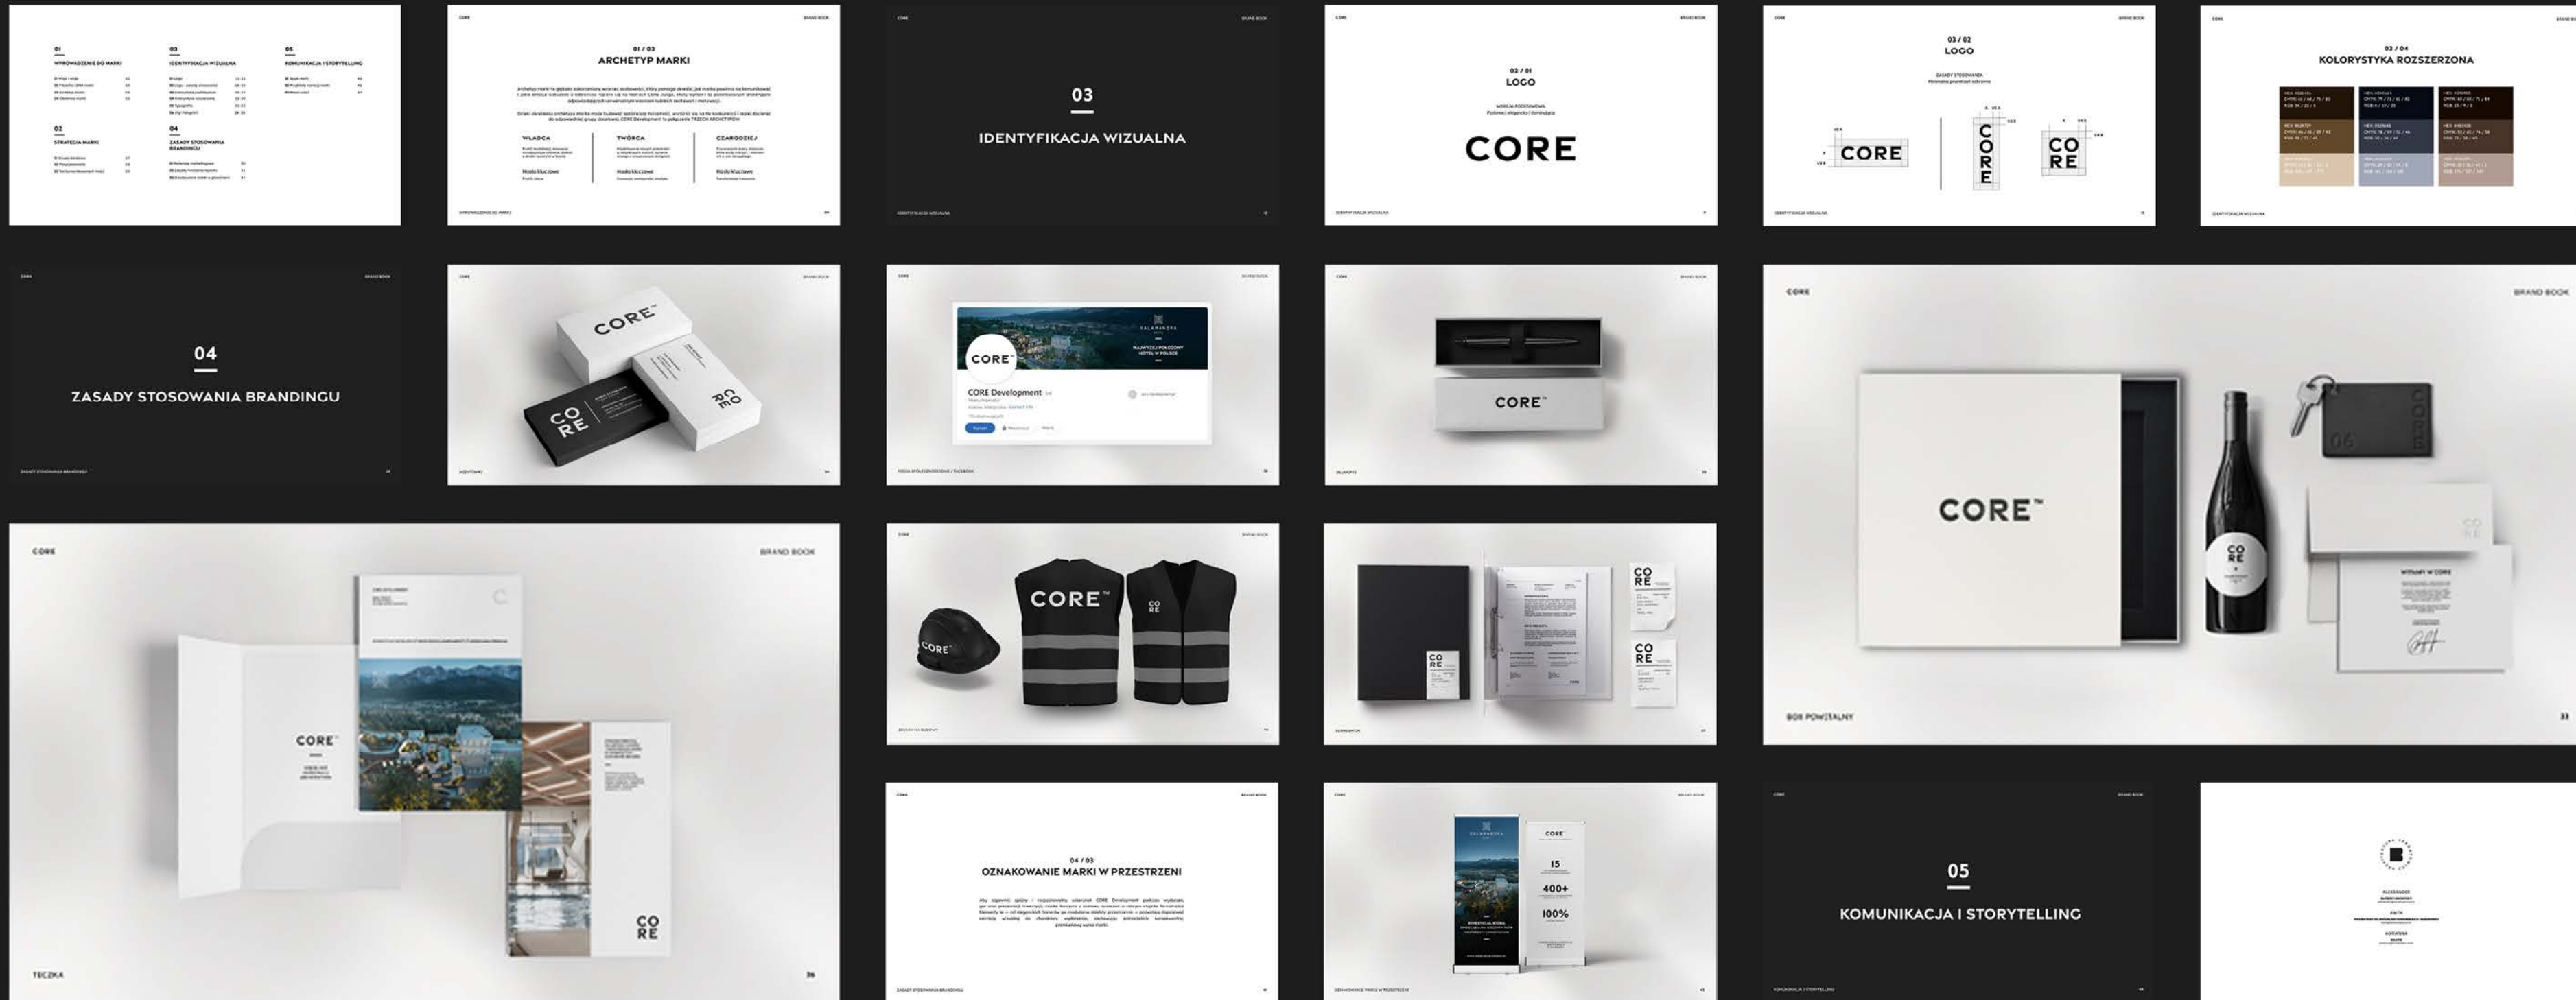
01
WPROWADZENIE DO MARKI

03
IDENTYFIKACJA WIZUALNA

05
KOMUNIKACJA I STORYTELLING

02
STRATEGIA MARKI

04
ZASADY STOSOWANIA BRANDINGU

CORE BRAND BOOK

01 / 03
ARCHETYP MARKI

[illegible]

WŁADCA

TWÓRCA

CZAROODZIEJ

03
IDENTYFIKACJA WIZUALNA

CORE BRAND BOOK

03 / 01
LOGO

CORE

03 / 02
LOGO

CORE

CO RE

03 / 04
KOLORYSTYKA ROZSZERZONA

04
ZASADY STOSOWANIA BRANDINGU

CORE™

CO RE

CORE™

CORE Development

CORE™

CORE BRAND BOOK

CORE™

BOX POWITALNY

33

CORE BRAND BOOK

CORE™

CO RE

TECZKA

36

CORE™

CO RE

CO RE

04 / 03
OZNAKOWANIE MARKI W PRZESTRZENI

CORE™

15

400+

100%

05
KOMUNIKACJA I STORYTELLING